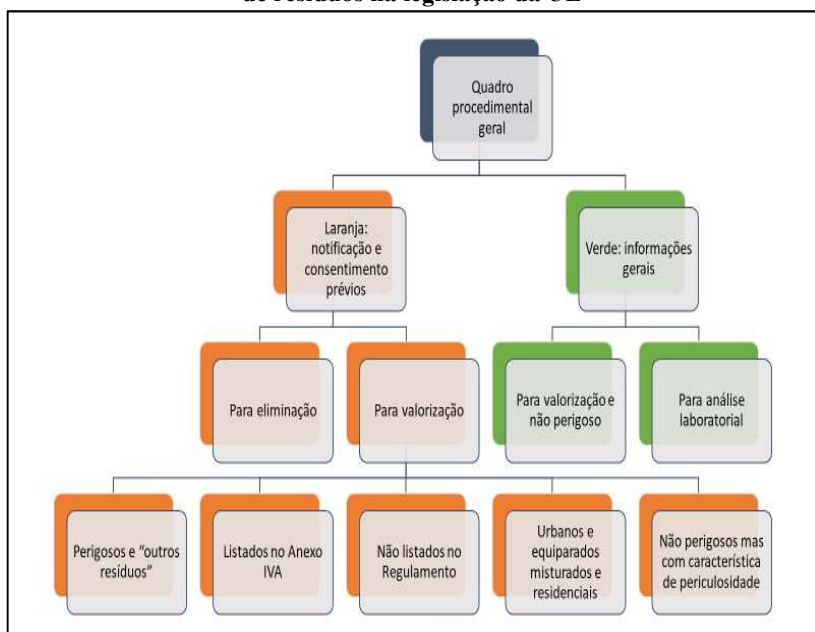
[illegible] de resíduos na legislação da UE

Quadro procedimental geral

Laranja: notificação e consentimento prévios

Verde: informações gerais

Para eliminação

Para valorização

Para valorização e não perigoso

Para análise laboratorial

Perigosos e "outros resíduos"

Listados no Anexo IVA

Não listados no Regulamento

Urbanos e equiparados misturados e residenciais

Não perigosos mas com característica de periculosidade